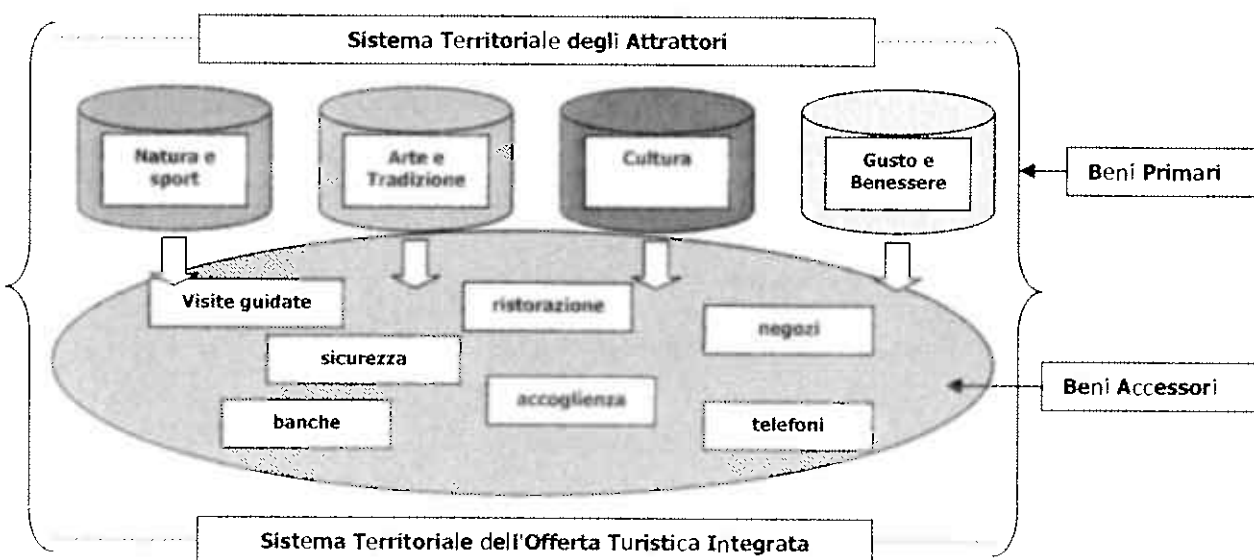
Sistema Territoriale degli Attrattori

Natura e sport

Arte e Tradizione

Cultura

Gusto e Benessere

Beni Primari

Visite guidate

ristorazione

negozi

sicurezza

accoglienza

Beni Accessori

banche

telefoni

Sistema Territoriale dell'Offerta Turistica Integrata